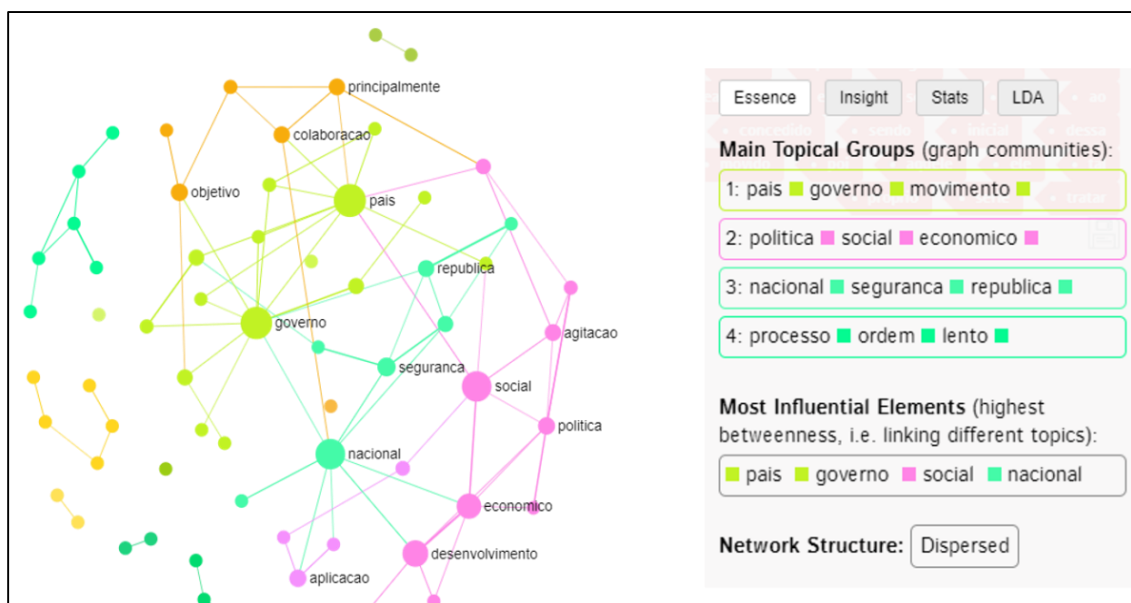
principalmente
colaboracao
objetivo
pais
republica
agitacao
governo
seguranca
social
politica
nacional
economico
desenvolvimento
aplicacao

Essence Insight Stats LDA

**Main Topical Groups** (graph communities):

1: pais governo movimento

2: politica social economico

3: nacional seguranca republica

4: processo ordem lento

**Most Influential Elements** (highest betweenness, i.e. linking different topics):

pais governo social nacional

**Network Structure:** Dispersed